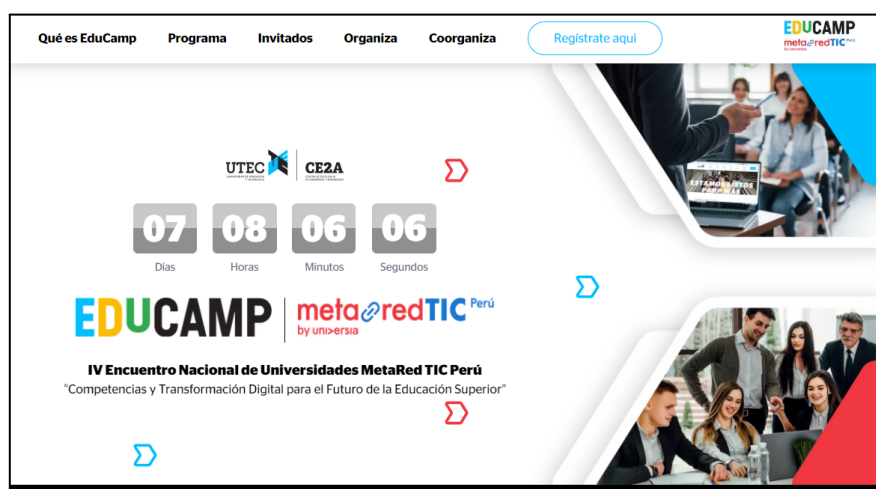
Qué es EduCamp Programa Invitados Organiza Coorganiza Regístrate aquí

EDUCAMP
metaredTIC Perú
by universia

UTEC | CE2A

ESTAMOS LISTOS

| 07 | 08 | 06 | 06 |
|---|---|---|---|
| Días | Horas | Minutos | Segundos |

EDUCAMP | metaredTIC Perú
by universia

IV Encuentro Nacional de Universidades MetaRed TIC Perú
"Competencias y Transformación Digital para el Futuro de la Educación Superior"